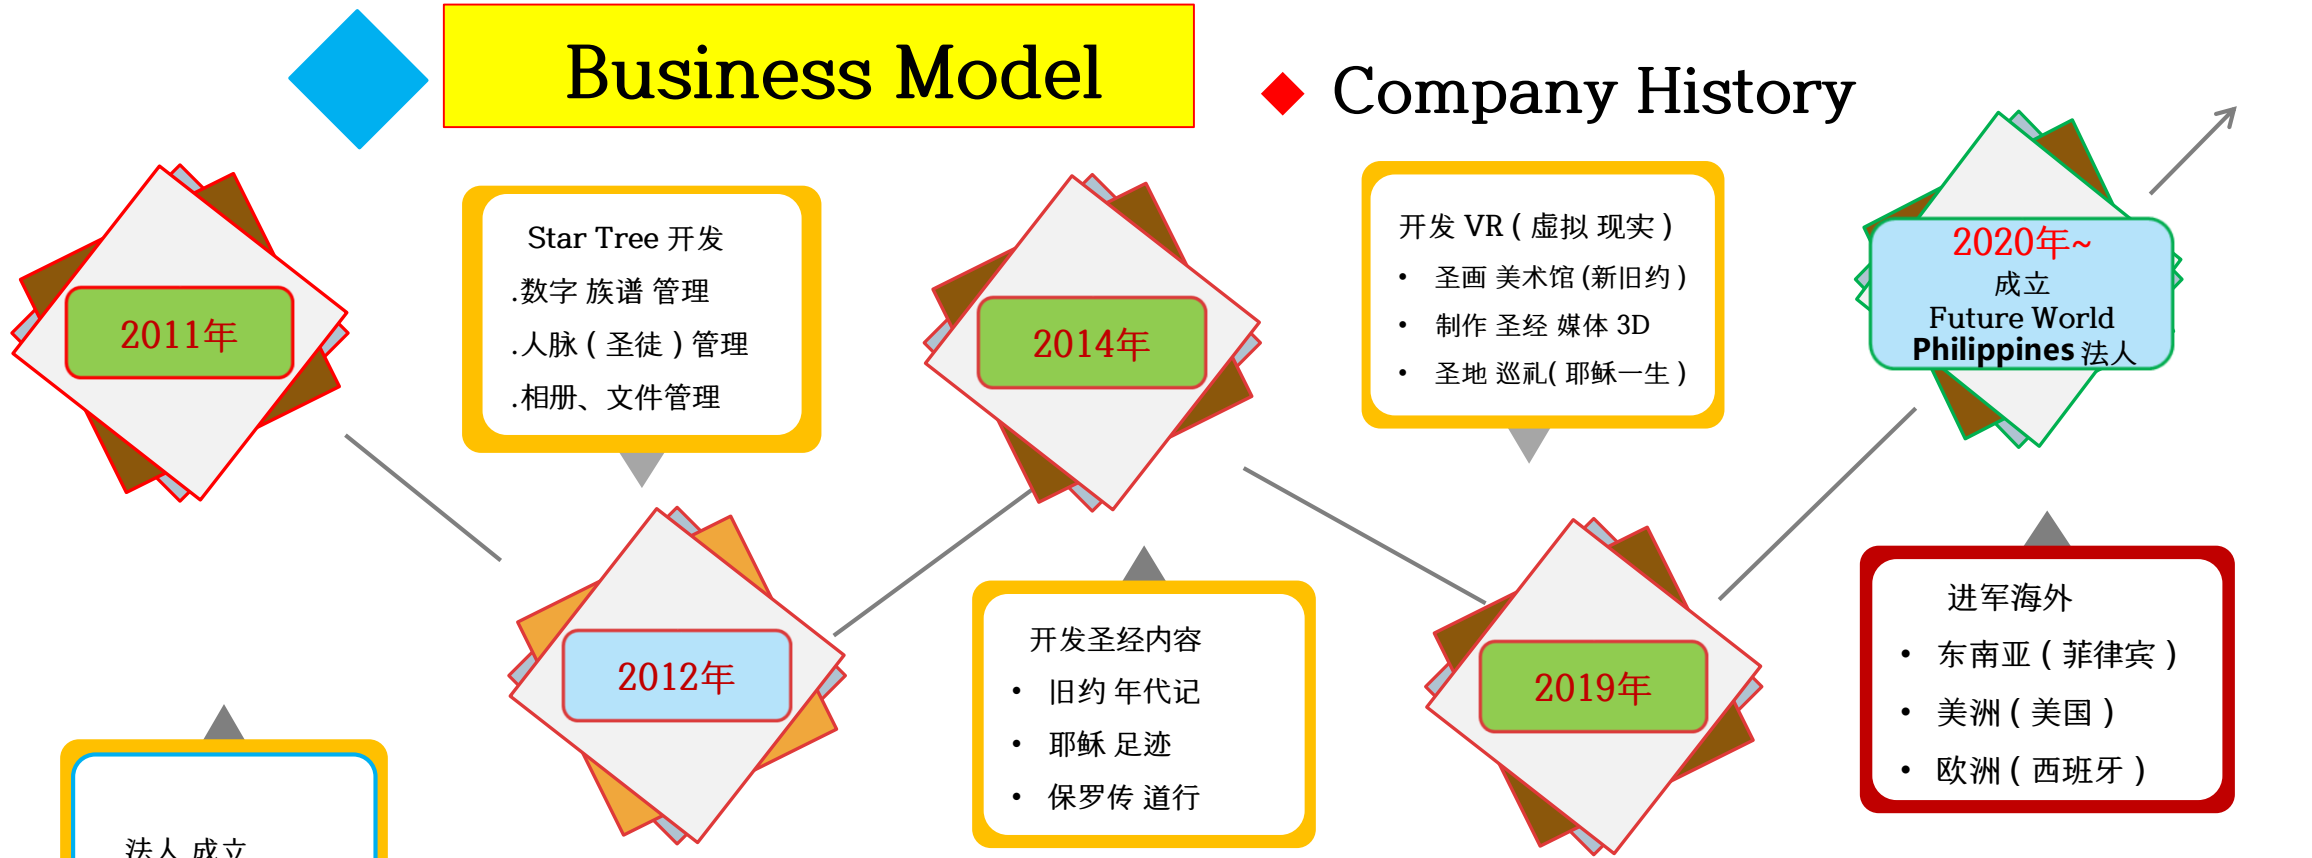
Business Model

Company History

2011年

Star Tree 开发
.数字 族谱 管理
.人脉（圣徒）管理
.相册、文件管理

2014年

开发 VR（虚拟 现实）
• 圣画 美术馆 (新旧约）
• 制作 圣经 媒体 3D
• 圣地 巡礼( 耶稣一生）

2020年~
成立
Future World
Philippines 法人

2012年

开发圣经内容
• 旧约 年代记
• 耶稣 足迹
• 保罗传 道行

2019年

进军海外
• 东南亚（菲律宾）
• 美洲（美国）
• 欧洲（西班牙）

法人 成立